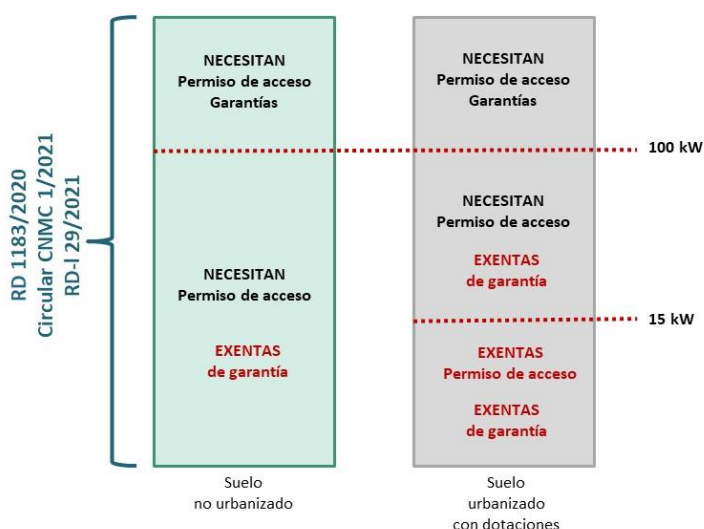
RD 1183/2020
Circular CNMC 1/2021
RD-l 29/2021

NECESITAN
Permiso de acceso
Garantías

NECESITAN
Permiso de acceso

EXENTAS
de garantía

Suelo
no urbanizado

NECESITAN
Permiso de acceso
Garantías

100 kW

NECESITAN
Permiso de acceso

EXENTAS
de garantía

15 kW

EXENTAS
Permiso de acceso

EXENTAS
de garantía

Suelo
urbanizado
con dotaciones